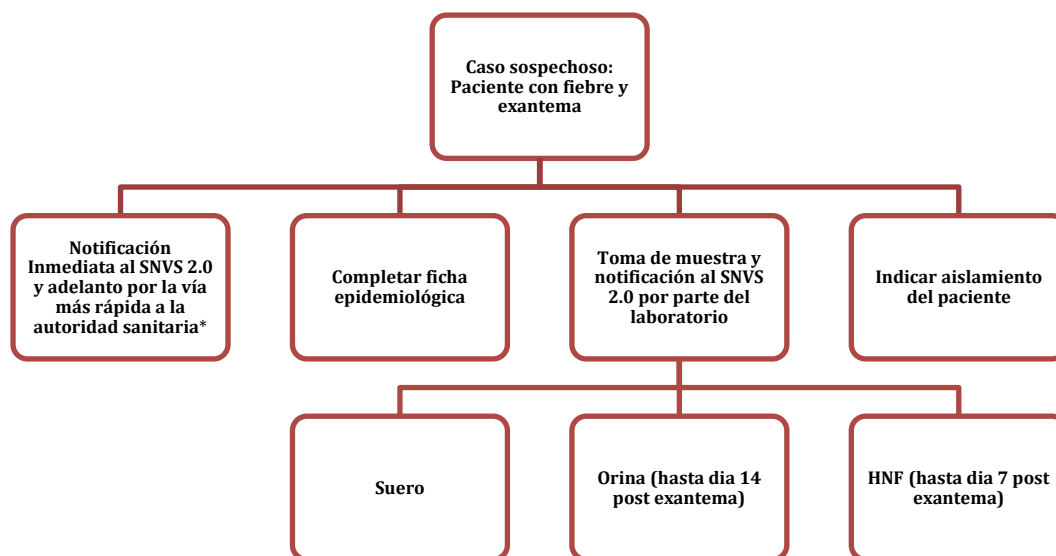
Caso sospechoso: Paciente con fiebre y exantema

Notificación Inmediata al SNVS 2.0 y adelanto por la vía más rápida a la autoridad sanitaria*

Completar ficha epidemiológica

Toma de muestra y notificación al SNVS 2.0 por parte del laboratorio

Indicar aislamiento del paciente

Suero

Orina (hasta dia 14 post exantema)

HNF (hasta dia 7 post exantema)